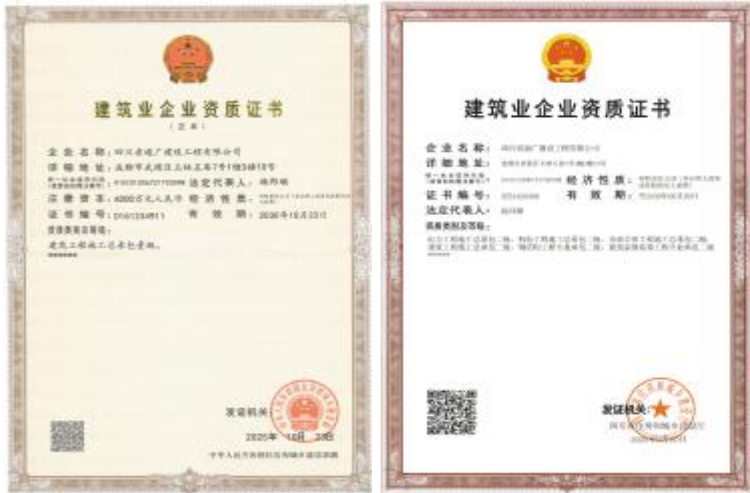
建筑业企业资质证书

（正本）

企业名称：四川省建广建设工程有限公司

详细地址：成都市武侯区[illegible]

统一社会信用代码（或营业执照注册号）：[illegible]

法定代表人：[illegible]

注册资本：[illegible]万元人民币

经济性质：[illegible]

证书编号：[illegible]

有效期：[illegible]

资质类别及等级：

建筑工程施工总承包贰级。

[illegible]

发证机关：

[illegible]年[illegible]月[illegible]日

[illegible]

建筑业企业资质证书

企业名称：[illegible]

详细地址：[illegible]

统一社会信用代码（或营业执照注册号）：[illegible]

经济性质：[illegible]

证书编号：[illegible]

有效期：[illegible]

法定代表人：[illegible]

资质类别及等级：

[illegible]

发证机关：

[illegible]